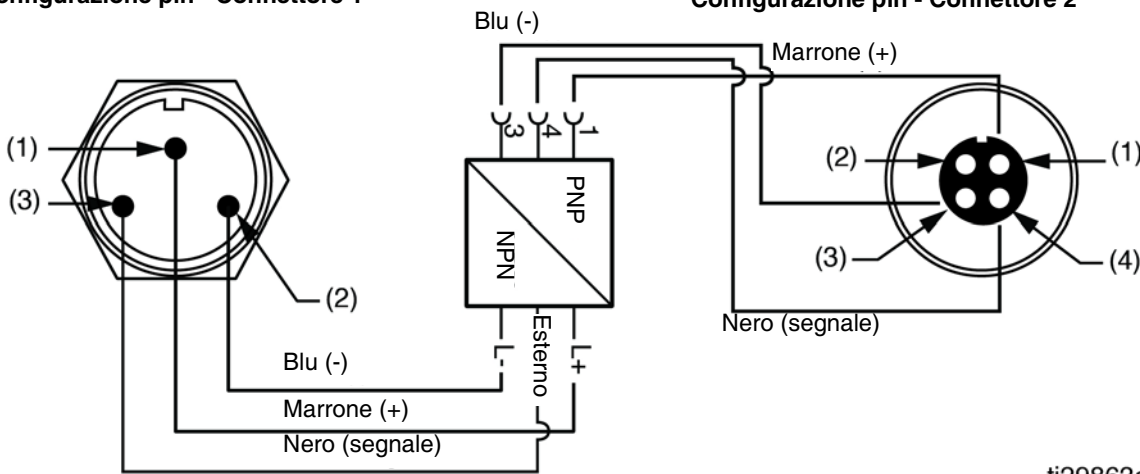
onfigurazione pin - Connettore 1

Configurazione pin - Connettore 2

Blu (-)

Marrone (+)

(1)

(3)

(2)

3 4 1

PNP

NPN

(2)

(1)

(3)

(4)

Nero (segnale)

Esterno

L-

L+

Blu (-)

Marrone (+)

Nero (segnale)

ti20863